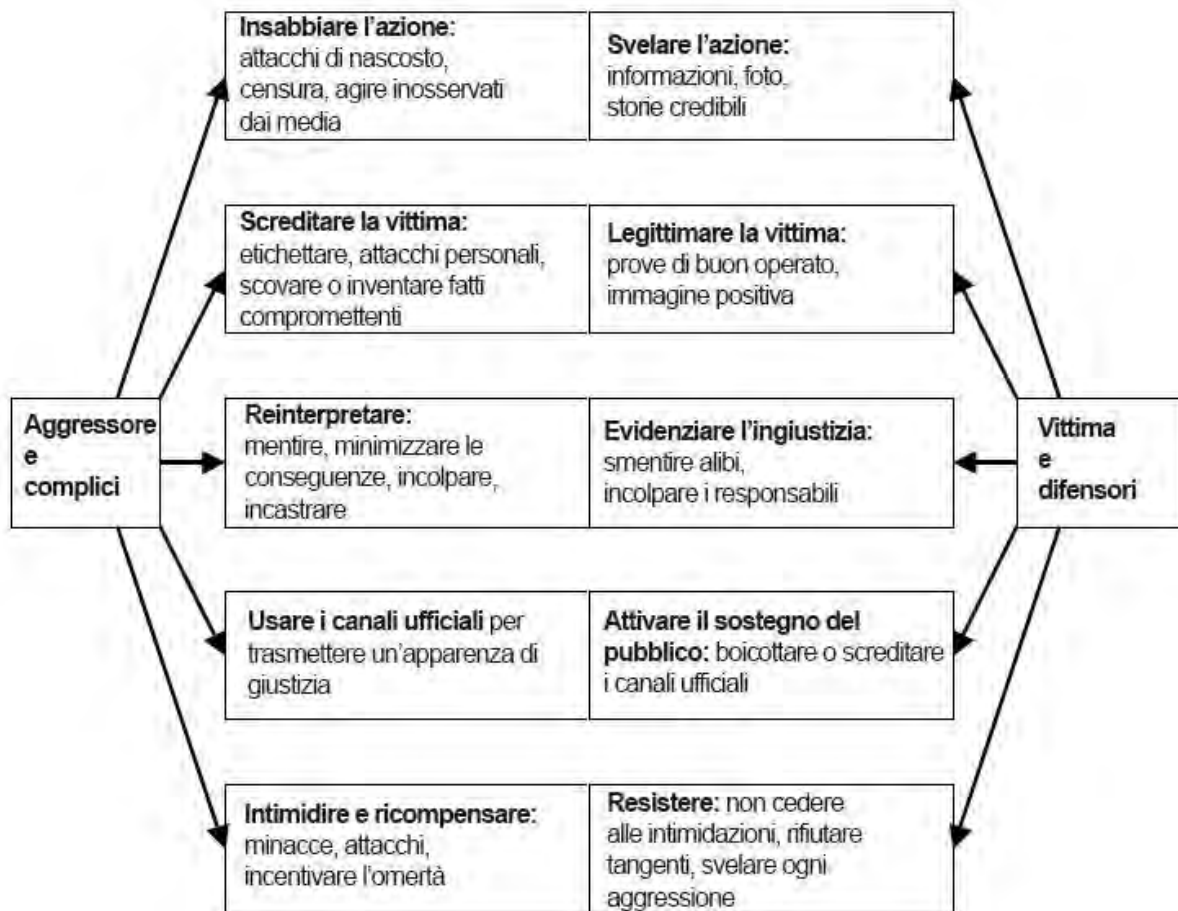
Aggressore e complici

Insabbiare l'azione: attacchi di nascosto, censura, agire inosservati dai media

Svelare l'azione: informazioni, foto, storie credibili

Screditare la vittima: etichettare, attacchi personali, scovare o inventare fatti compromettenti

Legittimare la vittima: prove di buon operato, immagine positiva

Reinterpretare: mentire, minimizzare le conseguenze, incolpare, incastrare

Evidenziare l'ingiustizia: smentire alibi, incolpare i responsabili

Usare i canali ufficiali per trasmettere un'apparenza di giustizia

Attivare il sostegno del pubblico: boicottare o screditare i canali ufficiali

Intimidire e ricompensare: minacce, attacchi, incentivare l'omertà

Resistere: non cedere alle intimidazioni, rifiutare tangenti, svelare ogni aggressione

Vittima e difensori